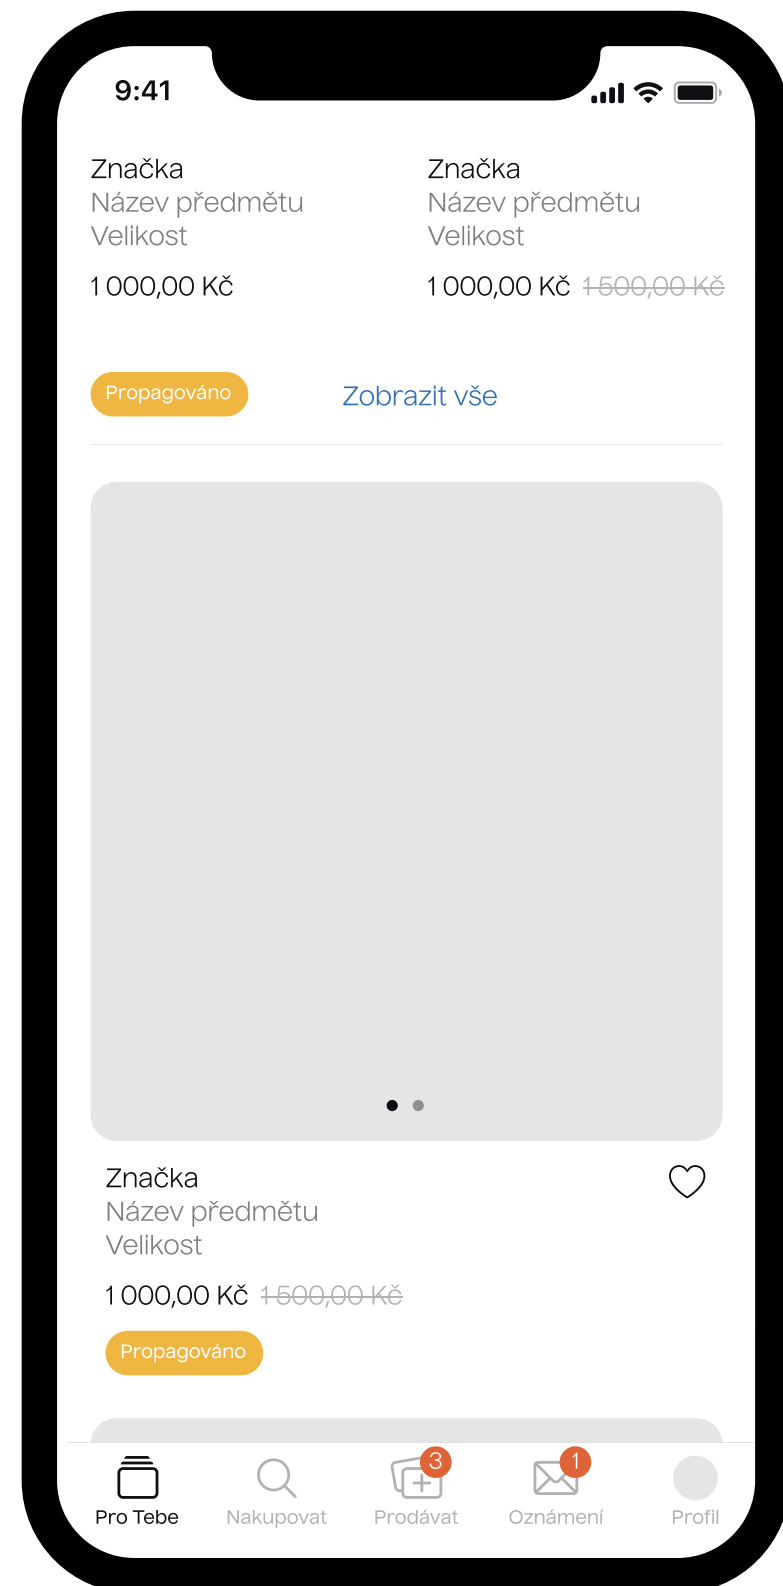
9:41

Značka
Název předmětu
Velikost
1 000,00 Kč

Značka
Název předmětu
Velikost
1 000,00 Kč ~~1 500,00 Kč~~

Propagováno

Zobrazit vše

Značka
Název předmětu
Velikost
1 000,00 Kč ~~1 500,00 Kč~~

Propagováno

Pro Tebe
Nakupovat
3
Prodávat
1
Oznámení
Profil